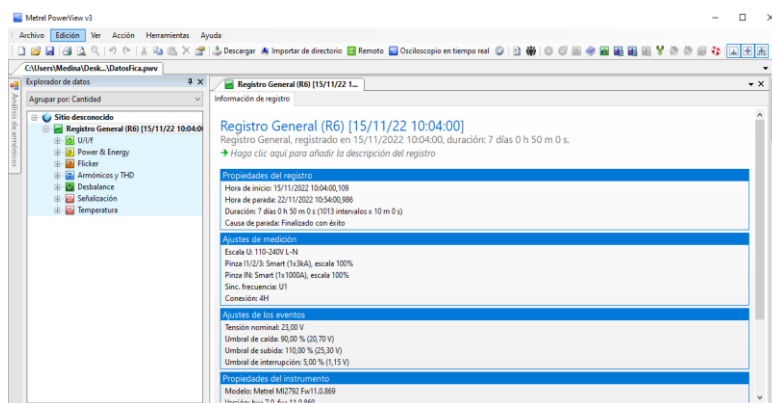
Metrel PowerView v3

Archivo Edición Ver Acción Herramientas Ayuda

Descargar Importar de directorio Remoto Osciloscopio en tiempo real

C:\Users\Medina\Desk...\DatosFica.pwv

Explorador de datos

Agrupar por: Cantidad

Análisis de armónicos

Sitio desconocido
Registro General (R6) [15/11/22 10:04:0
U/I/f
Power & Energy
Flicker
Armónicos y THD
Desbalance
Señalización
Temperatura

Registro General (R6) [15/11/22 1...

Información de registro

Registro General (R6) [15/11/22 10:04:00]
Registro General, registrado en 15/11/2022 10:04:00, duración: 7 días 0 h 50 m 0 s.
→ Haga clic aquí para añadir la descripción del registro

Propiedades del registro
Hora de inicio: 15/11/2022 10:04:00,109
Hora de parada: 22/11/2022 10:54:00,986
Duración: 7 días 0 h 50 m 0 s (1013 intervalos x 10 m 0 s)
Causa de parada: Finalizado con éxito

Ajustes de medición
Escala U: 110-240V L-N
Pinza I1/2/3: Smart (1x3kA), escala 100%
Pinza IN: Smart (1x1000A), escala 100%
Sinc. frecuencia: U1
Conexión: 4H

Ajustes de los eventos
Tensión nominal: 23,00 V
Umbral de caída: 90,00 % (20,70 V)
Umbral de subida: 110,00 % (25,30 V)
Umbral de interrupción: 5,00 % (1,15 V)

Propiedades del instrumento
Modelo: Metrel MI2792 Fw11.0.869
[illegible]